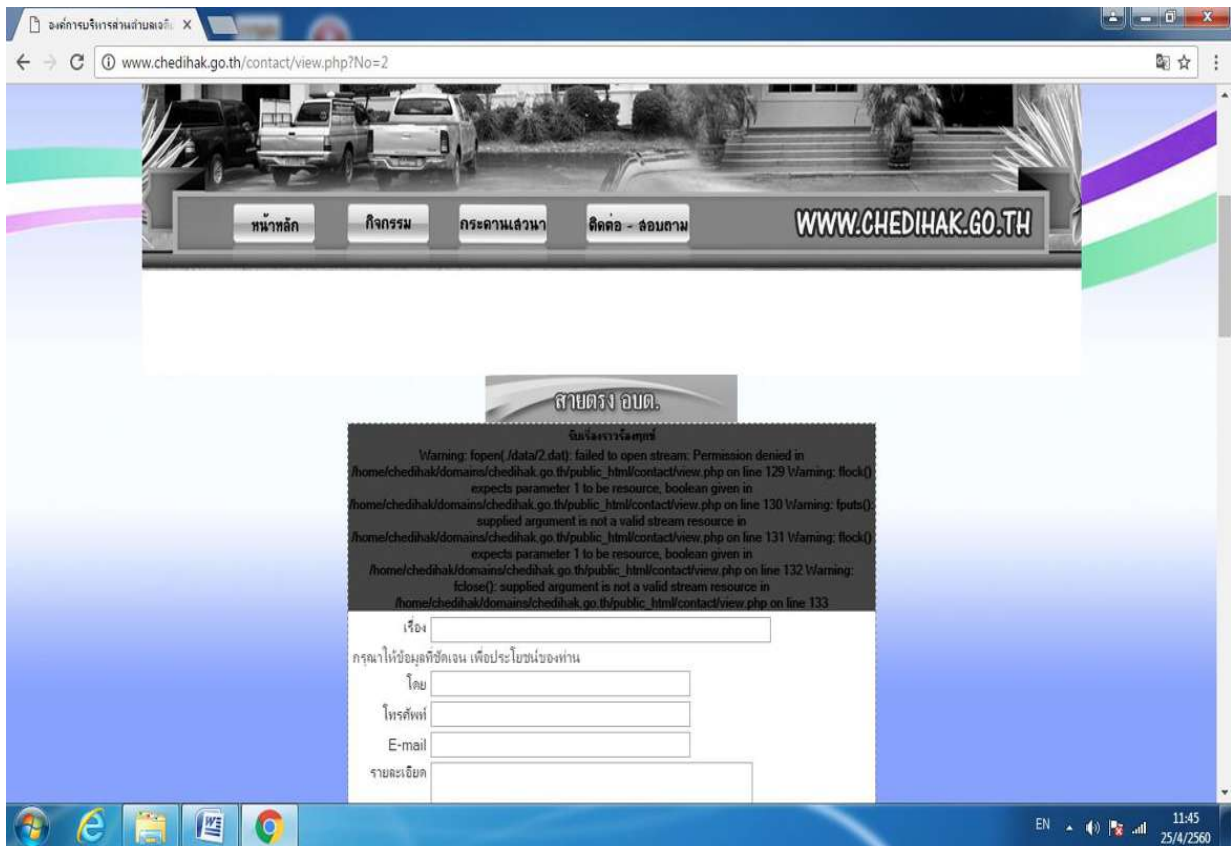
องค์การบริหารส่วนตำบลเจดี X

www.chedihak.go.th/contact/view.php?No=2

หน้าหลัก

กิจกรรม

กระดานเสวนา

ติดต่อ - สอบถาม

WWW.CHEDIHAK.GO.TH

สายตรง อบต.

รับเรื่องราวร้องทุกข์

Warning: fopen(./data/2.dat): failed to open stream: Permission denied in /home/chedihak/domains/chedihak.go.th/public_html/contact/view.php on line 129 Warning: flock() expects parameter 1 to be resource, boolean given in /home/chedihak/domains/chedihak.go.th/public_html/contact/view.php on line 130 Warning: fputs(): supplied argument is not a valid stream resource in /home/chedihak/domains/chedihak.go.th/public_html/contact/view.php on line 131 Warning: flock() expects parameter 1 to be resource, boolean given in /home/chedihak/domains/chedihak.go.th/public_html/contact/view.php on line 132 Warning: fclose(): supplied argument is not a valid stream resource in /home/chedihak/domains/chedihak.go.th/public_html/contact/view.php on line 133

เรื่อง

กรุณาให้ข้อมูลที่ชัดเจน เพื่อประโยชน์ของท่าน

โดย

โทรศัพท์

E-mail

รายละเอียด

EN

11:45
25/4/2560